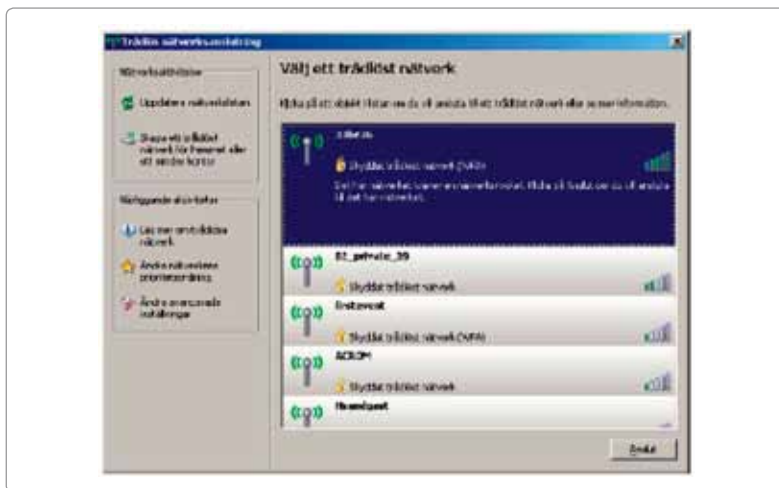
Trådlös nätverksanslutning

Nätverksåtgärder

Uppdatera nätverkslistan

Skapa ett trådlöst nätverk för hemmet eller ett mindre kontor

Närliggande åtgärder

Läs mer om trådlösa nätverk

Ändra nätverkens prioritetsordning

Ändra avancerade inställningar

Välj ett trådlöst nätverk

Klicka på ett objekt i listan nedan för att ansluta till ett trådlöst nätverk eller se mer information.

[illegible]

Skyddat trådlöst nätverk (WPA)

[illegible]

B2_private_39

Skyddat trådlöst nätverk

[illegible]

Skyddat trådlöst nätverk (WPA)

ACRON

Skyddat trådlöst nätverk

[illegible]

Anslut